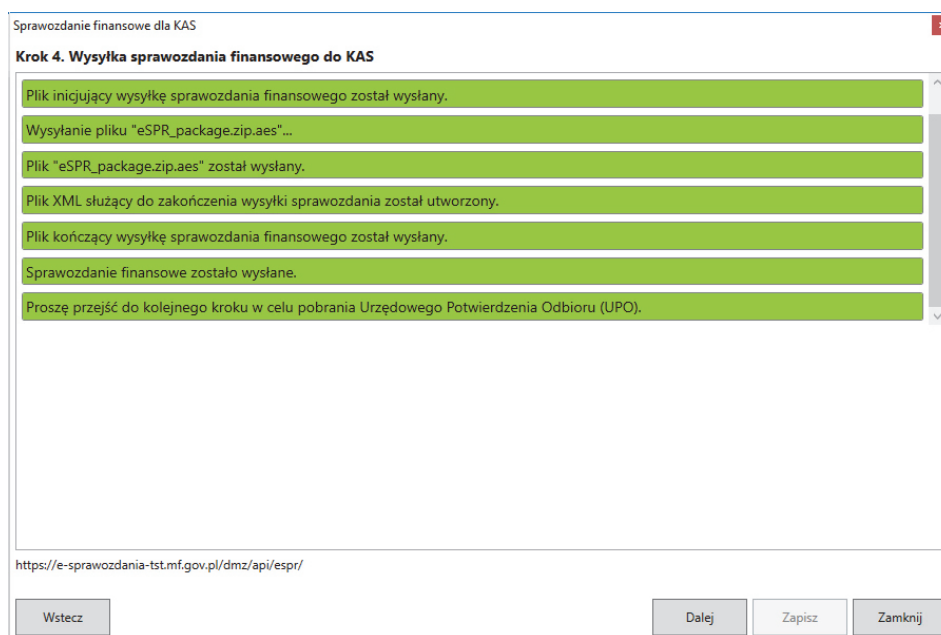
Sprawozdanie finansowe dla KAS

Krok 4. Wysyłka sprawozdania finansowego do KAS

Plik inicjujący wysyłkę sprawozdania finansowego został wysłany.

Wysyłanie pliku "eSPR_package.zip.aes"...

Plik "eSPR_package.zip.aes" został wysłany.

Plik XML służący do zakończenia wysyłki sprawozdania został utworzony.

Plik kończący wysyłkę sprawozdania finansowego został wysłany.

Sprawozdanie finansowe zostało wysłane.

Proszę przejść do kolejnego kroku w celu pobrania Urzędowego Potwierdzenia Odbioru (UPO).

https://e-sprawozdania-tst.mf.gov.pl/dmz/api/espr/

Wstecz

Dalej

Zapisz

Zamknij